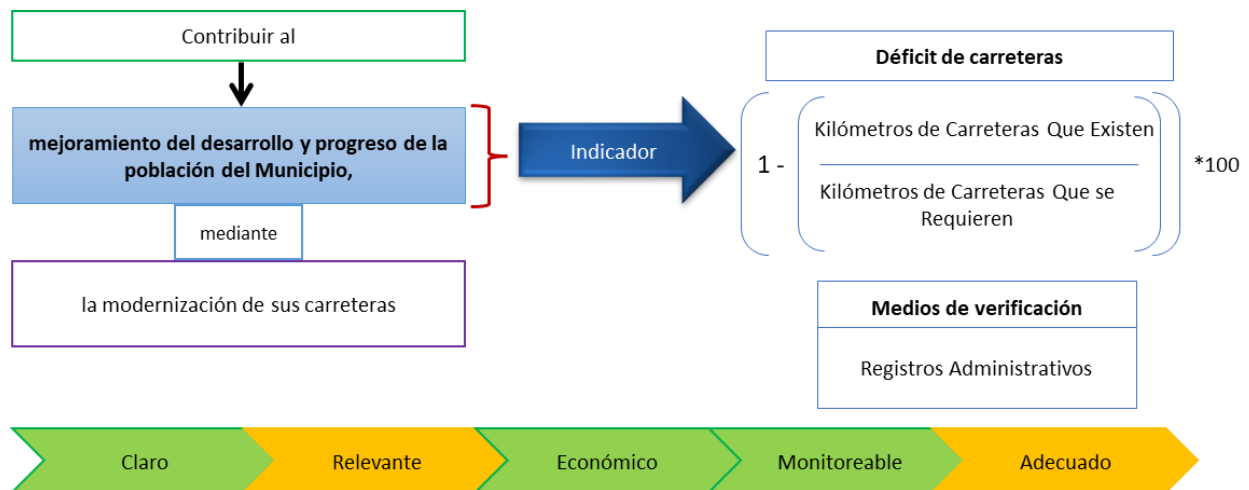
Contribuir al

mejoramiento del desarrollo y progreso de la población del Municipio,

mediante

la modernización de sus carreteras

Indicador

Déficit de carreteras

$1 - \left( \frac{\text{Kilómetros de Carreteras Que Existen}}{\text{Kilómetros de Carreteras Que se Requieren}} \right) * 100$

Medios de verificación

Registros Administrativos

Claro

Relevante

Económico

Monitoreable

Adecuado